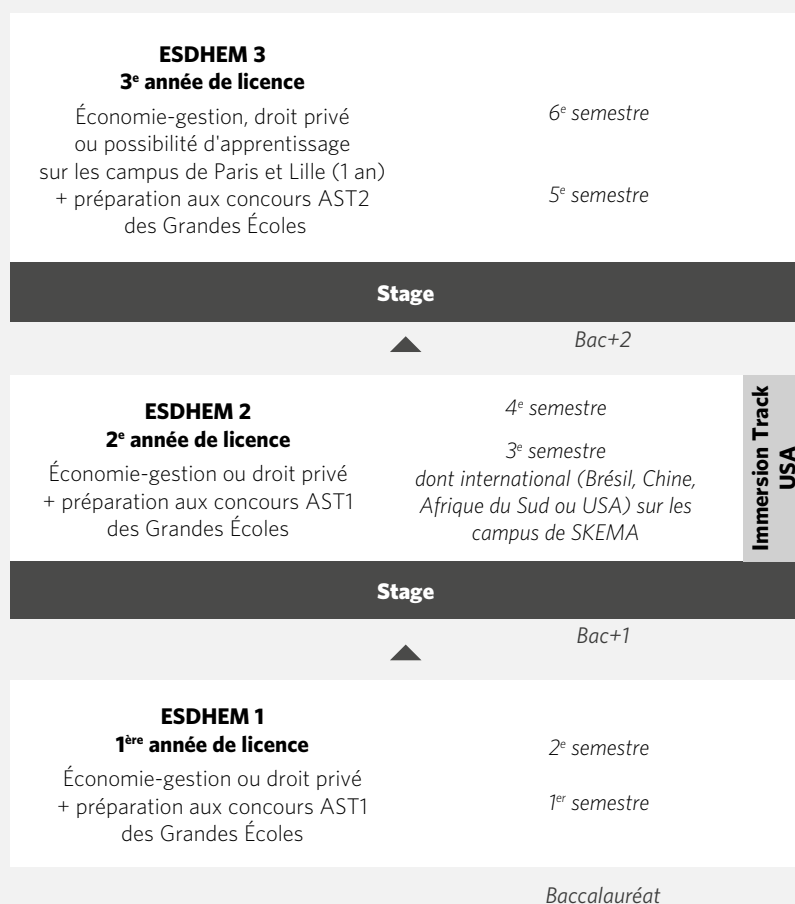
**ESDHEM 3**
**3$^{e}$ année de licence**

Économie-gestion, droit privé ou possibilité d'apprentissage sur les campus de Paris et Lille (1 an) + préparation aux concours AST2 des Grandes Écoles

*6$^{e}$ semestre*

*5$^{e}$ semestre*

**Stage**

*Bac+2*

**ESDHEM 2**
**2$^{e}$ année de licence**

Économie-gestion ou droit privé + préparation aux concours AST1 des Grandes Écoles

*4$^{e}$ semestre*

*3$^{e}$ semestre dont international (Brésil, Chine, Afrique du Sud ou USA) sur les campus de SKEMA*

**Immersion Track USA**

**Stage**

*Bac+1*

**ESDHEM 1**
**1$^{ère}$ année de licence**

Économie-gestion ou droit privé + préparation aux concours AST1 des Grandes Écoles

*2$^{e}$ semestre*

*1$^{er}$ semestre*

*Baccalauréat*